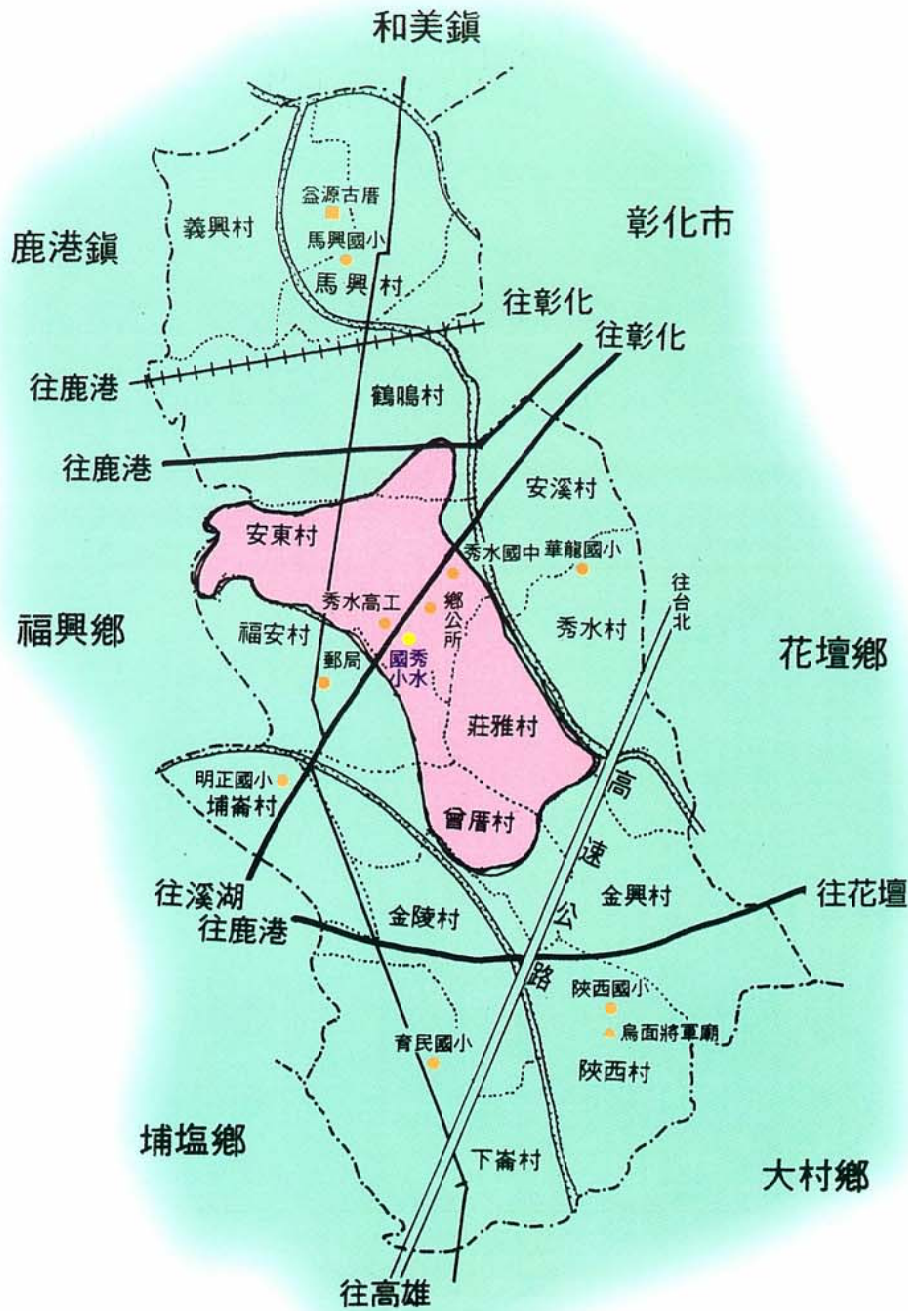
和美鎮

鹿港鎮

彰化市

義興村

益源古厝

馬興國小

馬興村

往彰化

往彰化

往鹿港

鶴鳴村

往鹿港

安溪村

安東村

秀水國中

華龍國小

往台北

秀水高工

鄉公所

秀水村

福興鄉

福安村

郵局

國秀小水

花壇鄉

莊雅村

明正國小

埔崙村

高速公路

曾厝村

往溪湖

往鹿港

金陵村

金興村

往花壇

陝西國小

烏面將軍廟

育民國小

陝西村

埔鹽鄉

下崙村

大村鄉

往高雄